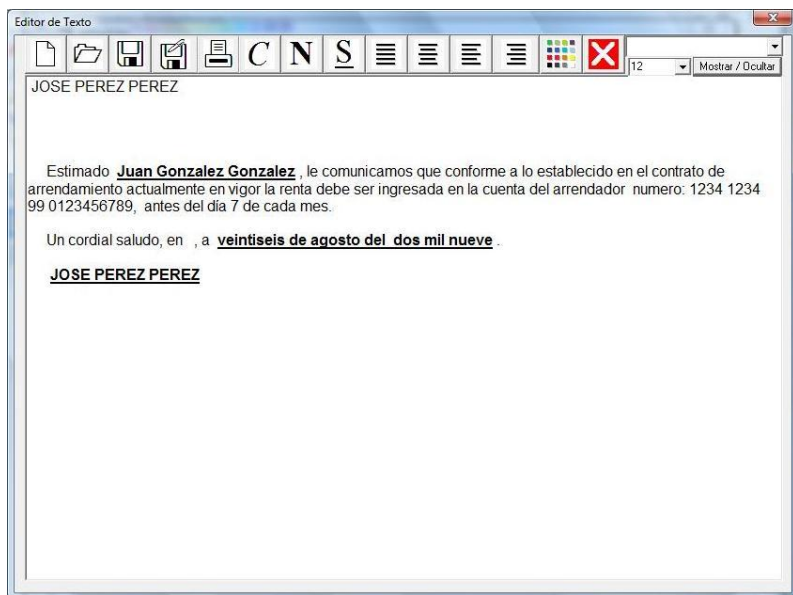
Editor de Texto

C N S

12 Mostrar / Ocultar

JOSE PEREZ PEREZ

Estimado **Juan Gonzalez Gonzalez** , le comunicamos que conforme a lo establecido en el contrato de arrendamiento actualmente en vigor la renta debe ser ingresada en la cuenta del arrendador numero: 1234 1234 99 0123456789, antes del día 7 de cada mes.

Un cordial saludo, en , a **veintiseis de agosto del dos mil nueve** .

**JOSE PEREZ PEREZ**